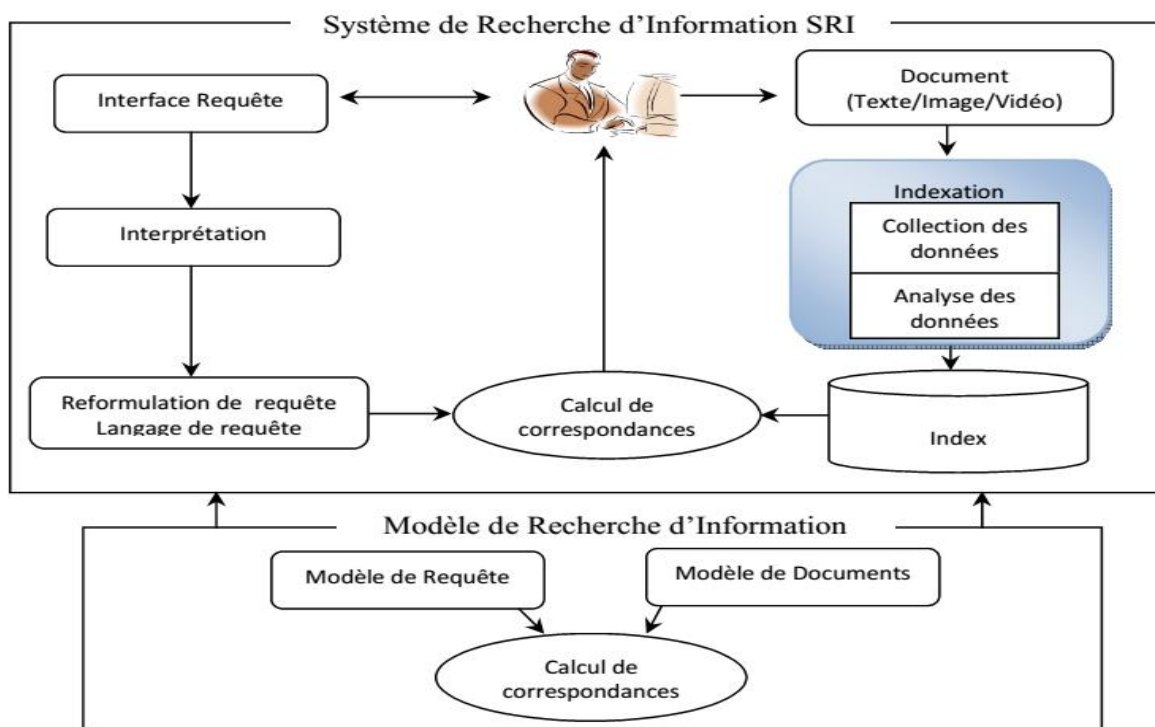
Système de Recherche d'Information SRI

Interface Requête

Document (Texte/Image/Vidéo)

Interprétation

Indexation

Collection des données

Analyse des données

Reformulation de requête Langage de requête

Calcul de correspondances

Index

Modèle de Recherche d'Information

Modèle de Requête

Modèle de Documents

Calcul de correspondances